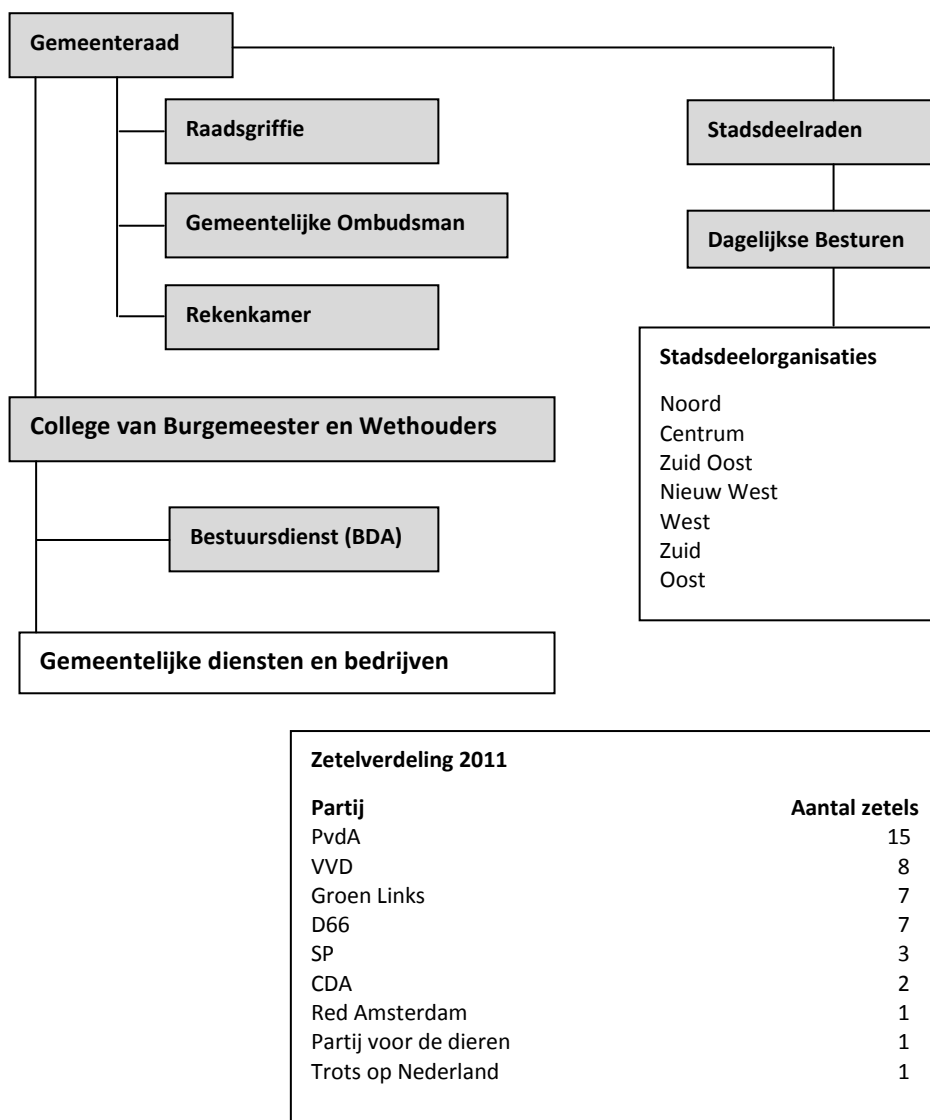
Gemeenteraad

Raadsgriffie

Gemeentelijke Ombudsman

Rekenkamer

Stadsdeelraden

Dagelijkse Besturen

Stadsdeelorganisaties

Noord
Centrum
Zuid Oost
Nieuw West
West
Zuid
Oost

College van Burgemeester en Wethouders

Bestuursdienst (BDA)

Gemeentelijke diensten en bedrijven

Zetelverdeling 2011

| Partij | Aantal zetels |
|---|---|
| PvdA | 15 |
| VVD | 8 |
| Groen Links | 7 |
| D66 | 7 |
| SP | 3 |
| CDA | 2 |
| Red Amsterdam | 1 |
| Partij voor de dieren | 1 |
| Trots op Nederland | 1 |